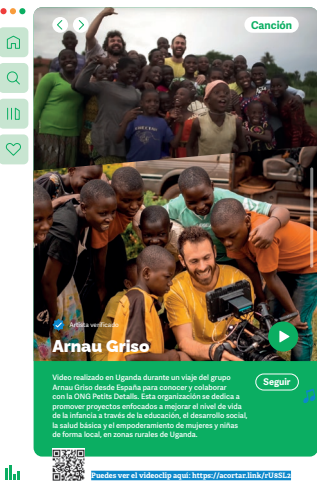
Canción

Artista verificado

Arnau Griso

Seguir

Vídeo realizado en Uganda durante un viaje del grupo Arnau Griso desde España para conocer y colaborar con la ONG Petits Details. Esta organización se dedica a promover proyectos enfocados a mejorar el nivel de vida de la infancia a través de la educación, el desarrollo social, la salud básica y el empoderamiento de mujeres y niñas de forma local, en zonas rurales de Uganda.

Puedes ver el videoclip aquí: https://acortar.link/rU8SL2